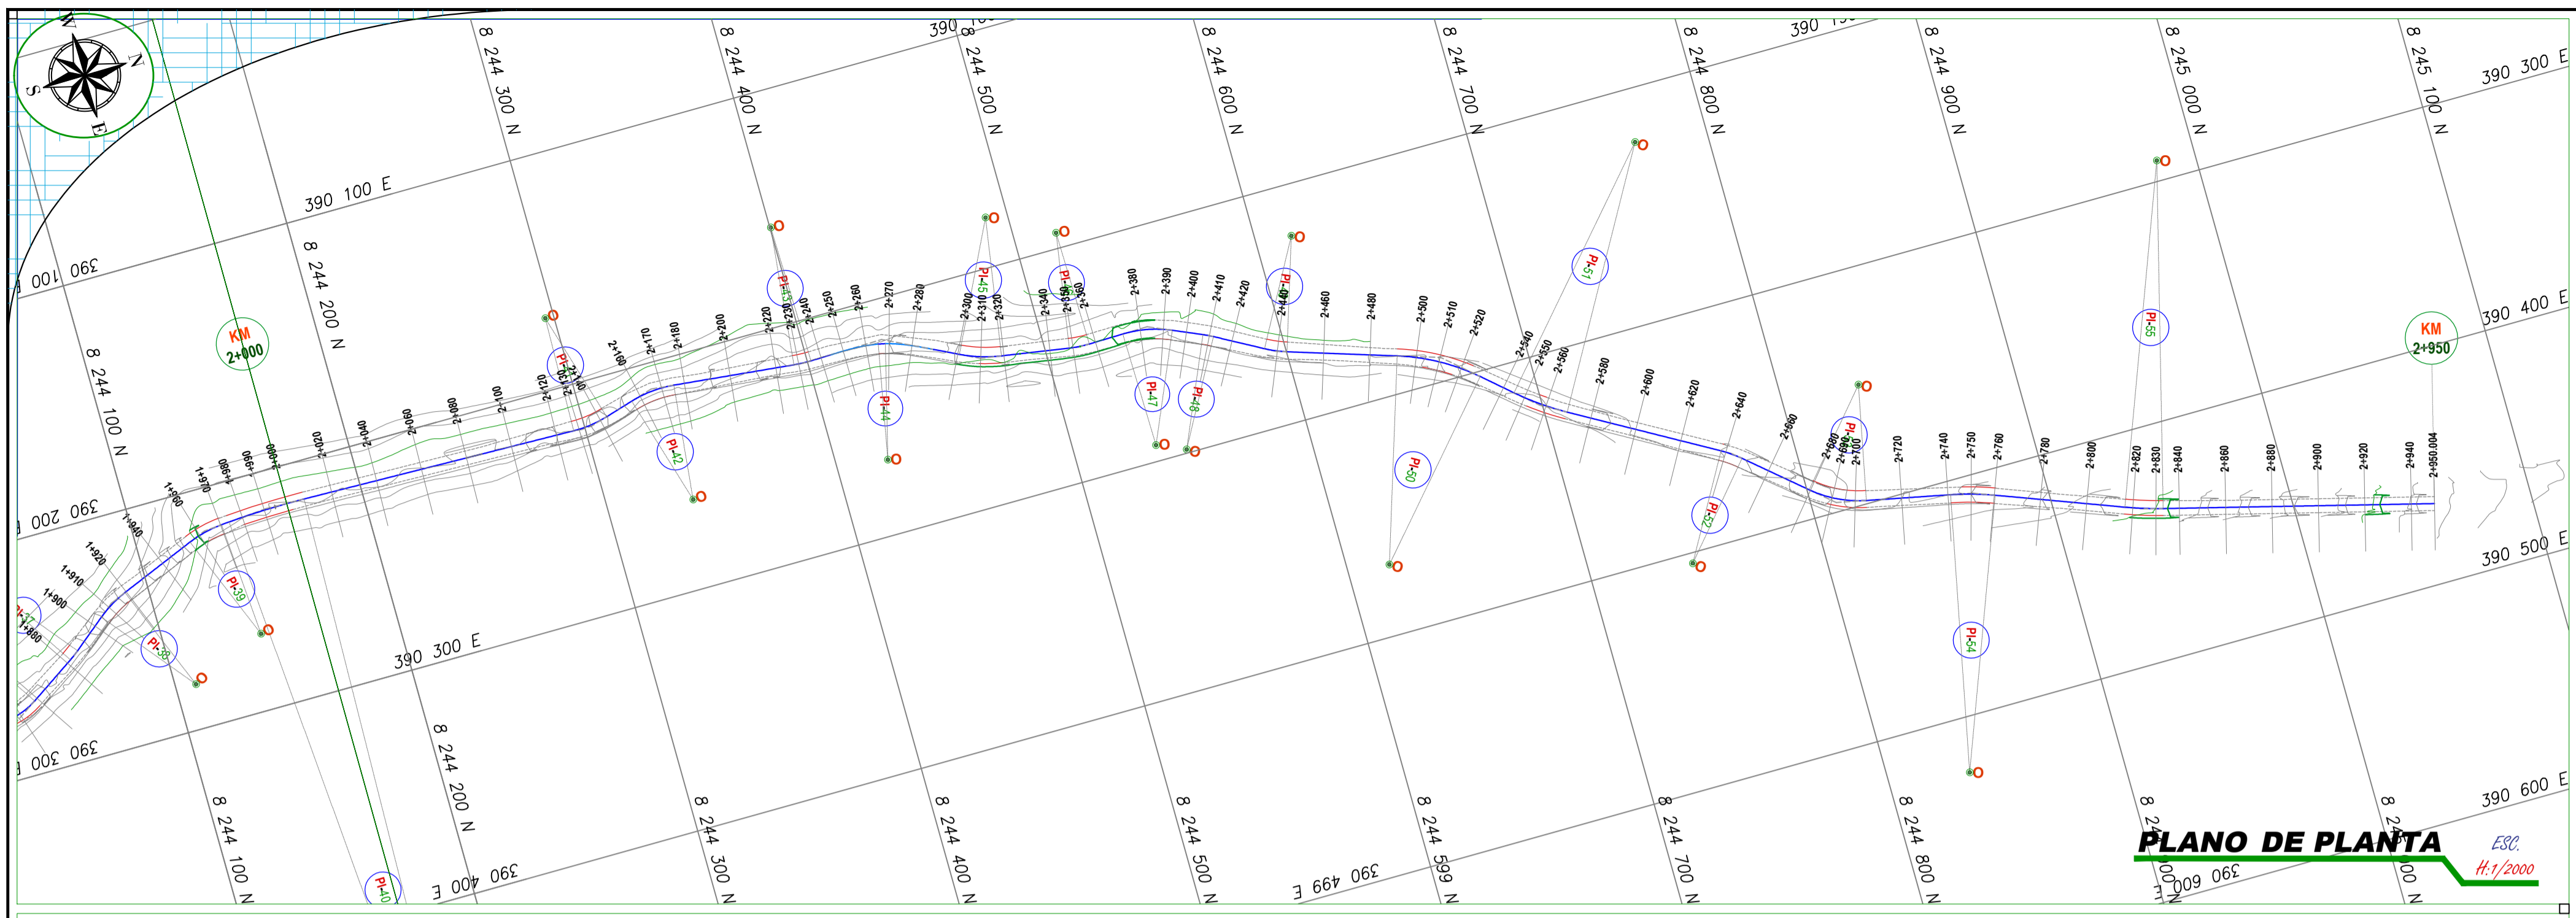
W
N
S
E

8 244 300 N
8 244 400 N
8 244 500 N
8 244 600 N
8 244 700 N
8 244 800 N
8 244 900 N
8 245 000 N
8 245 100 N

390 100 E
390 300 E
390 400 E
390 500 E
390 600 E

390 100 E
8 244 200 N
8 244 100 N
390 200 E
390 300 E
390 300 E

KM
2+000

KM
2+950

PI-38
PI-39
PI-40
PI-42
PI-43
PI-44
PI-45
PI-46
PI-47
PI-48
PI-49
PI-50
PI-51
PI-52
PI-53
PI-54
PI-55

1+860
1+900
1+910
1+920
1+940
1+960
1+970
1+980
1+990
2+000
2+020
2+040
2+060
2+080
2+100
2+120
2+140
2+160
2+170
2+180
2+200
2+220
2+230
2+240
2+250
2+260
2+270
2+280
2+300
2+310
2+320
2+340
2+350
2+360
2+380
2+390
2+400
2+410
2+420
2+440
2+460
2+480
2+500
2+510
2+520
2+540
2+550
2+560
2+580
2+600
2+620
2+640
2+660
2+680
2+690
2+700
2+720
2+740
2+750
2+760
2+780
2+800
2+820
2+830
2+840
2+860
2+880
2+900
2+920
2+940
2+950.004

8 244 100 N
390 400 E
8 244 200 N
8 244 300 N
8 244 400 N
8 244 500 N
390 499 E
8 244 599 N
8 244 700 N
8 244 800 N
8 244 900 N
390 600 E
8 245 000 N

PLANO DE PLANTA
ESC.
H:1/2000